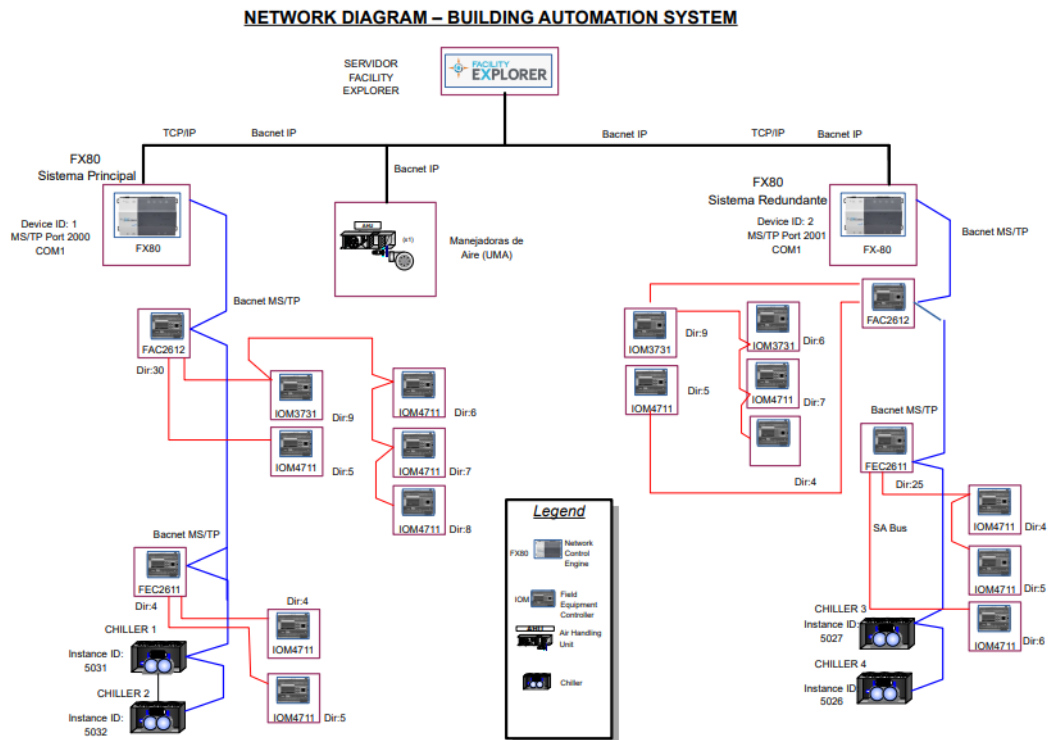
NETWORK DIAGRAM – BUILDING AUTOMATION SYSTEM

SERVIDOR FACILITY EXPLORER

FACILITY EXPLORER

TCP/IP Bacnet IP

Bacnet IP TCP/IP Bacnet IP

FX80
Sistema Principal

Device ID: 1
MS/TP Port 2000
COM1

FX80

Bacnet IP

AHU (x1)

Manejadoras de Aire (UMA)

FX80
Sistema Redundante

Device ID: 2
MS/TP Port 2001
COM1

FX-80

Bacnet MS/TP

Bacnet MS/TP

FAC2612
Dir:30

IOM3731 Dir:9

IOM4711 Dir:5

IOM4711 Dir:6

IOM4711 Dir:7

IOM4711 Dir:8

Bacnet MS/TP

FEC2611
Dir:4

Dir:4
IOM4711

IOM4711 Dir:5

CHILLER 1
Instance ID: 5031

CHILLER 2
Instance ID: 5032

Legend

FX80 Network Control Engine

IOM Field Equipment Controller

AHU Air Handling Unit

Chiller

IOM3731 Dir:9

IOM3731 Dir:6

IOM4711 Dir:5

IOM4711 Dir:7

FAC2612

Dir:4

Bacnet MS/TP

FEC2611
Dir:25

SA Bus

IOM4711 Dir:4

IOM4711 Dir:5

IOM4711 Dir:6

CHILLER 3
Instance ID: 5027

CHILLER 4
Instance ID: 5026